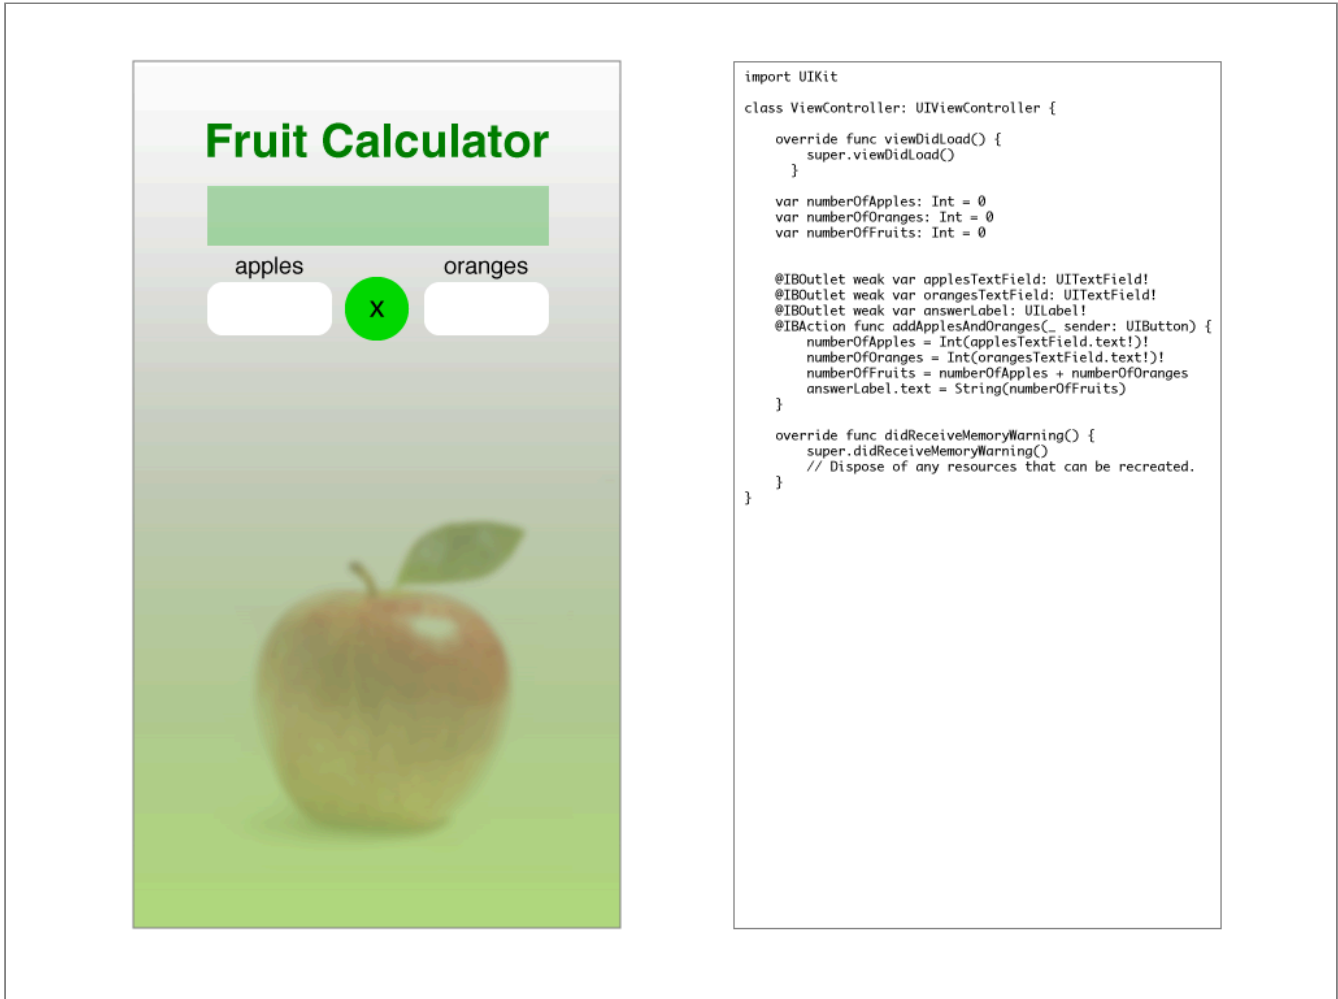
Fruit Calculator

apples

x

oranges

import UIKit

class ViewController: UIViewController {

    override func viewDidLoad() {
        super.viewDidLoad()
      }

    var numberOfApples: Int = 0
    var numberOfOranges: Int = 0
    var numberOfFruits: Int = 0

    @IBOutlet weak var applesTextField: UITextField!
    @IBOutlet weak var orangesTextField: UITextField!
    @IBOutlet weak var answerLabel: UILabel!
    @IBAction func addApplesAndOranges(_ sender: UIButton) {
        numberOfApples = Int(applesTextField.text!)!
        numberOfOranges = Int(orangesTextField.text!)!
        numberOfFruits = numberOfApples + numberOfOranges
        answerLabel.text = String(numberOfFruits)
    }

    override func didReceiveMemoryWarning() {
        super.didReceiveMemoryWarning()
        // Dispose of any resources that can be recreated.
    }
}